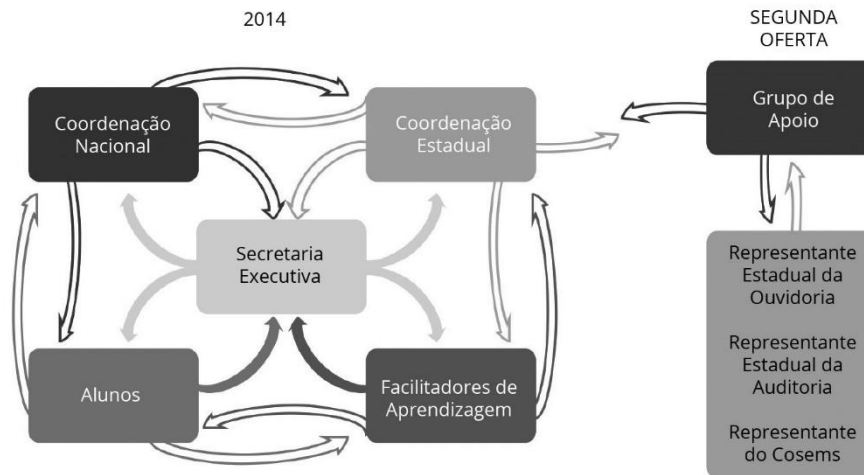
2014

SEGUNDA OFERTA

Coordenação Nacional

Coordenação Estadual

Grupo de Apoio

Secretaria Executiva

Representante Estadual da Ouvidoria

Representante Estadual da Auditoria

Representante do Cosems

Alunos

Facilitadores de Aprendizagem